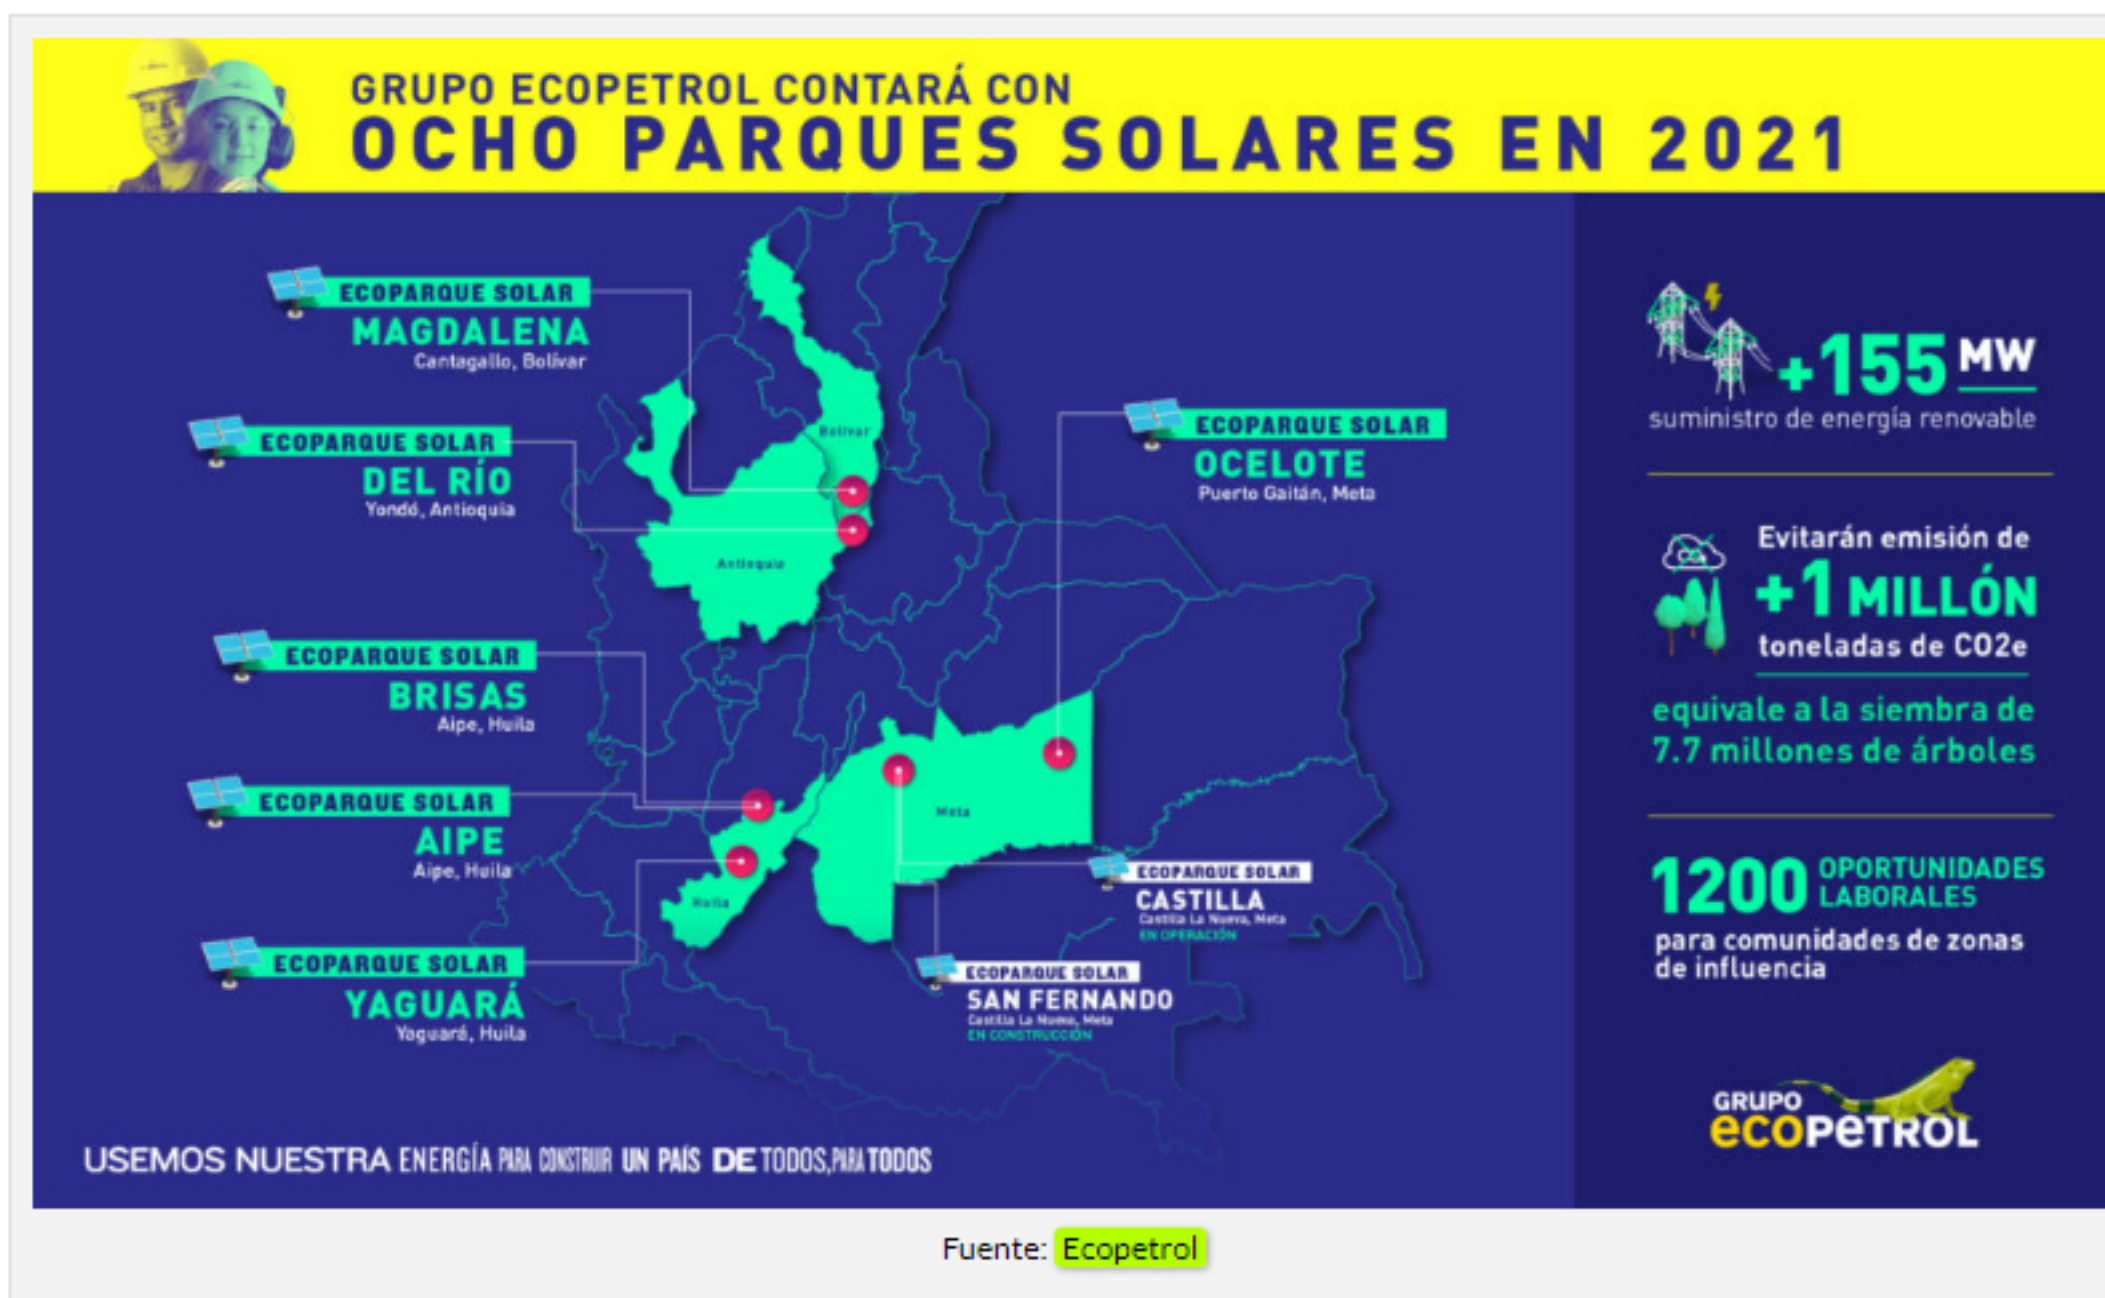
GRUPO ECOPETROL CONTARÁ CON
OCHO PARQUES SOLARES EN 2021

ECOPARQUE SOLAR
MAGDALENA
Cantagallo, Bolívar

ECOPARQUE SOLAR
DEL RÍO
Yondó, Antioquia

ECOPARQUE SOLAR
BRISAS
Aipe, Huila

ECOPARQUE SOLAR
AIPE
Aipe, Huila

ECOPARQUE SOLAR
YAGUARÁ
Yaguará, Huila

Bolívar

Antioquia

Meta

Huila

ECOPARQUE SOLAR
OCELOTE
Puerto Gaitán, Meta

ECOPARQUE SOLAR
CASTILLA
Castilla La Nueva, Meta
EN OPERACIÓN

ECOPARQUE SOLAR
SAN FERNANDO
Castilla La Nueva, Meta
EN CONSTRUCCIÓN

+155 MW
suministro de energía renovable

Evitarán emisión de
+1 MILLÓN
toneladas de CO2e
equivale a la siembra de 7.7 millones de árboles

1200 OPORTUNIDADES LABORALES
para comunidades de zonas de influencia

GRUPO
ecopetrol

USEMOS NUESTRA ENERGÍA PARA CONSTRUIR UN PAÍS DE TODOS, PARA TODOS

Fuente: Ecopetrol